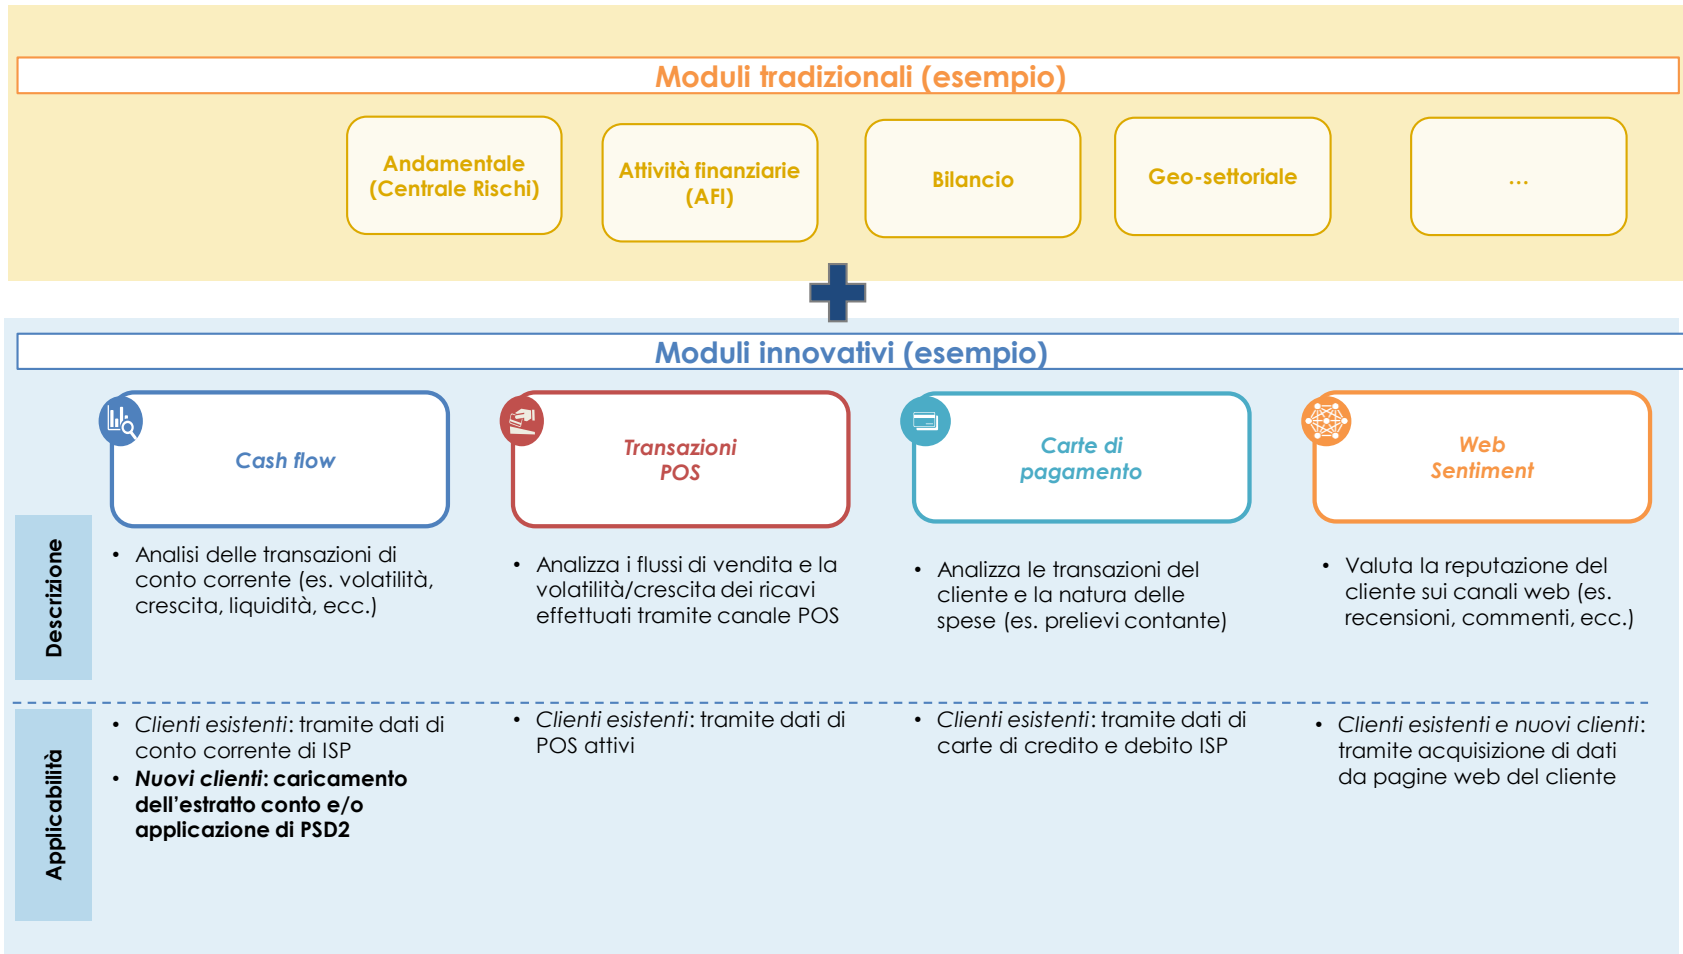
Moduli tradizionali (esempio)

Andamentale (Centrale Rischi)

Attività finanziarie (AFI)

Bilancio

Geo-settoriale

...

Moduli innovativi (esempio)

Cash flow

Transazioni POS

Carte di pagamento

Web Sentiment

Descrizione

• Analisi delle transazioni di conto corrente (es. volatilità, crescita, liquidità, ecc.)

• Analizza i flussi di vendita e la volatilità/crescita dei ricavi effettuati tramite canale POS

• Analizza le transazioni del cliente e la natura delle spese (es. prelievi contante)

• Valuta la reputazione del cliente sui canali web (es. recensioni, commenti, ecc.)

Applicabilità

• Clienti esistenti: tramite dati di conto corrente di ISP
• Nuovi clienti: caricamento dell'estratto conto e/o applicazione di PSD2

• Clienti esistenti: tramite dati di POS attivi

• Clienti esistenti: tramite dati di carte di credito e debito ISP

• Clienti esistenti e nuovi clienti: tramite acquisizione di dati da pagine web del cliente